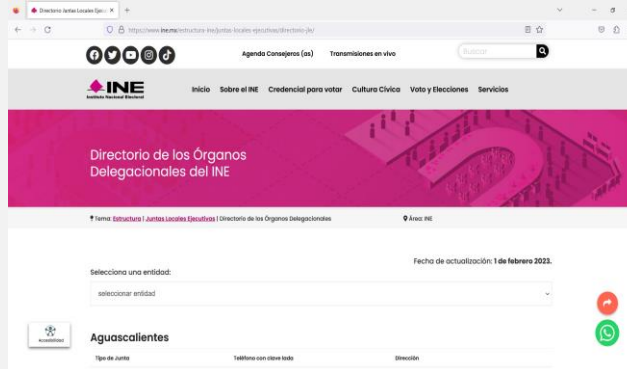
Directorio Juntas Locales Ejec... ×

https://www.ine.mx/estructura-ine/juntas-locales-ejecutivas/directorio-jle/

Agenda Consejeros (as)  Transmisiones en vivo

Buscar

INE
Instituto Nacional Electoral

Inicio  Sobre el INE  Credencial para votar  Cultura Cívica  Voto y Elecciones  Servicios

Directorio de los Órganos Delegacionales del INE

Tema: Estructura | Juntas Locales Ejecutivas | Directorio de los Órganos Delegacionales

Área: INE

Fecha de actualización: 1 de febrero 2023.

Selecciona una entidad:

seleccionar entidad

Accesibilidad

Aguascalientes

Tipo de Junta  Teléfono con clave lada  Dirección